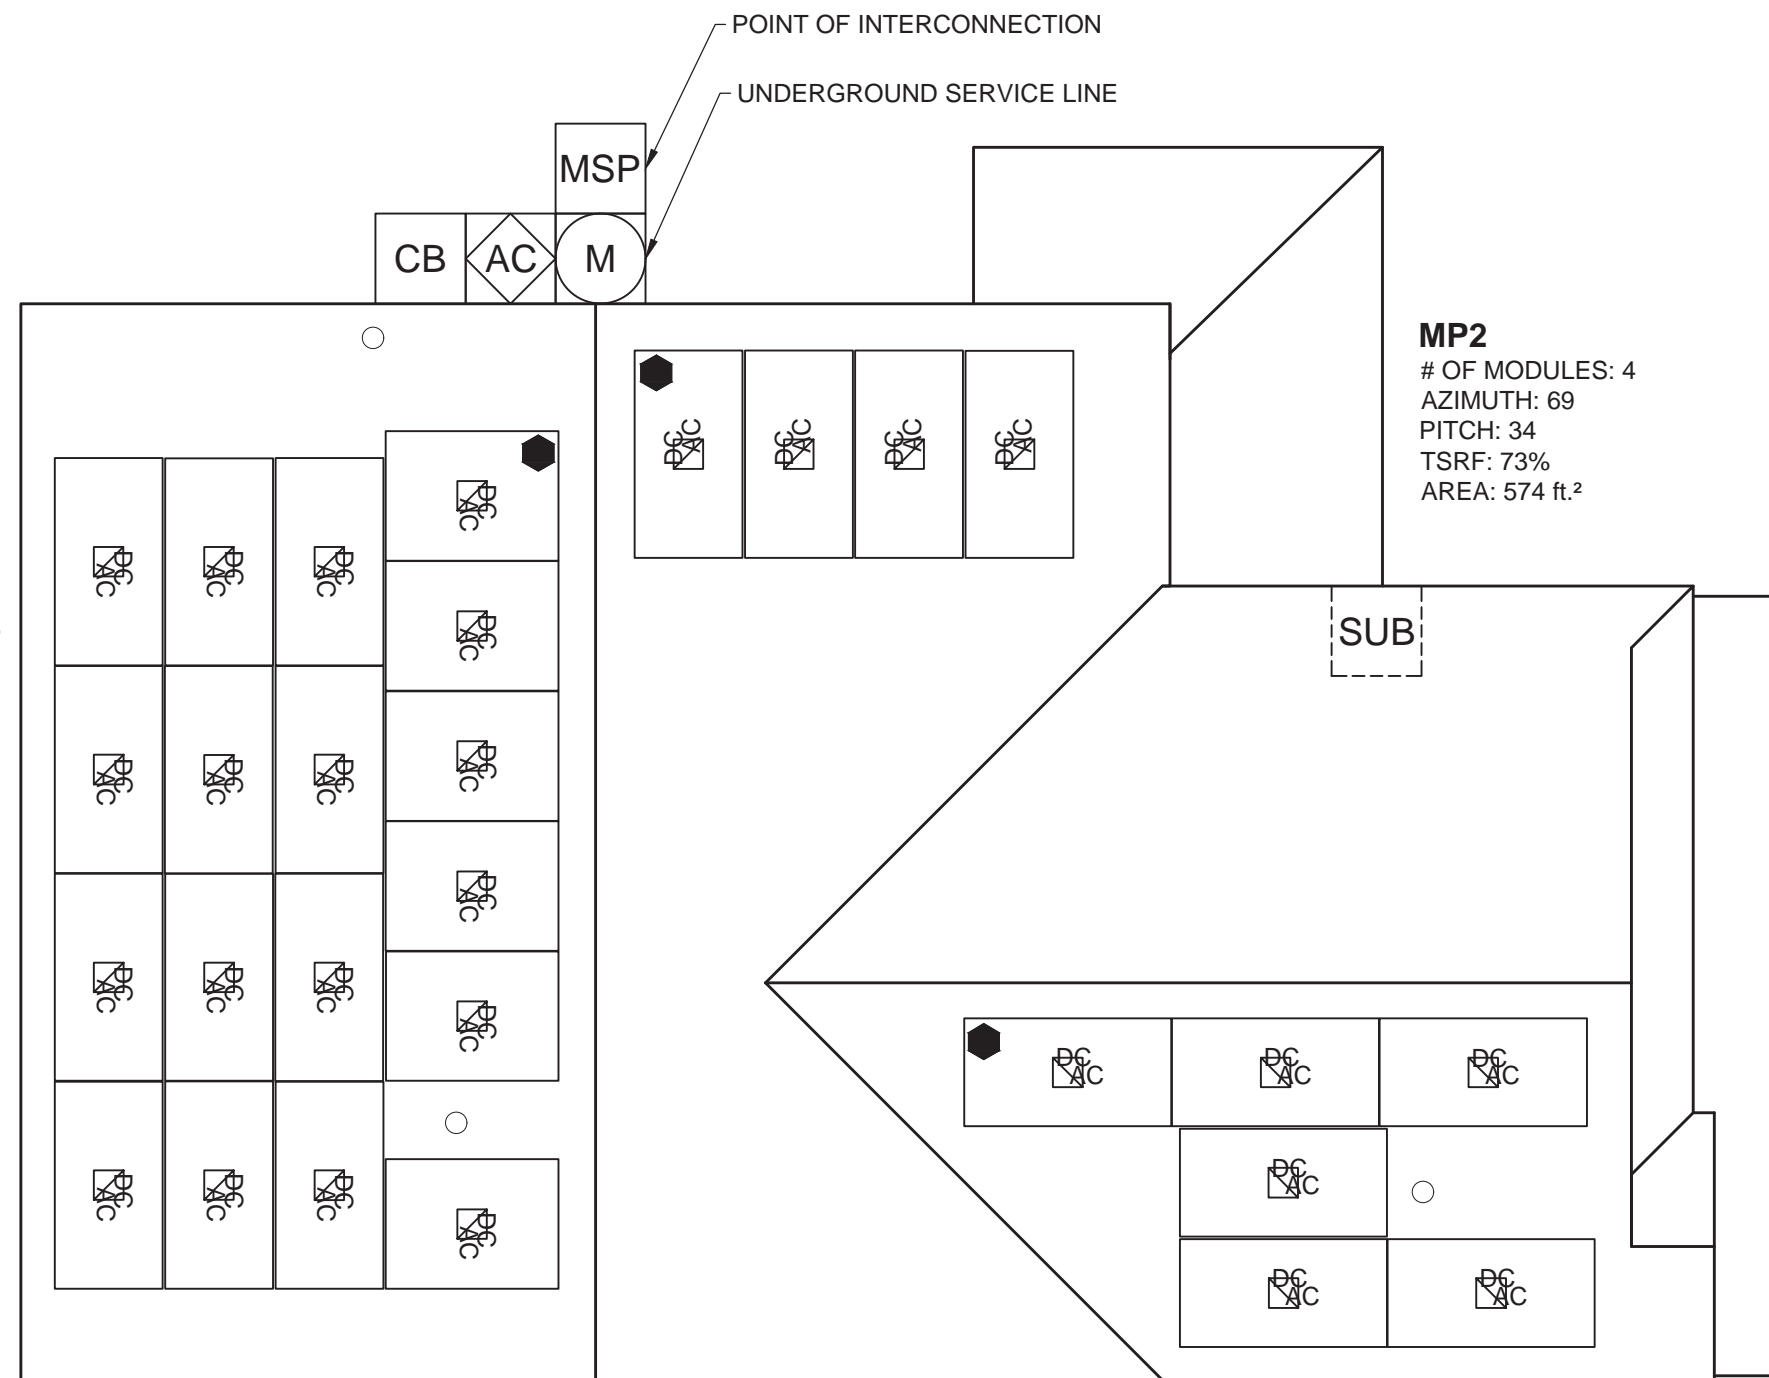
POINT OF INTERCONNECTION
UNDERGROUND SERVICE LINE
MSP
CB AC M

MP2
# OF MODULES: 4
AZIMUTH: 69
PITCH: 34
TSRF: 73%
AREA: 574 ft.²

DC AC
DC AC
DC AC
DC AC

DC AC
DC AC
DC AC
DC AC
DC AC
DC AC
DC AC
DC AC
DC AC
DC AC
DC AC
DC AC
DC AC
DC AC
DC AC
DC AC
DC AC
DC AC

SUB

DC AC
DC AC
DC AC
DC AC
DC AC
DC AC